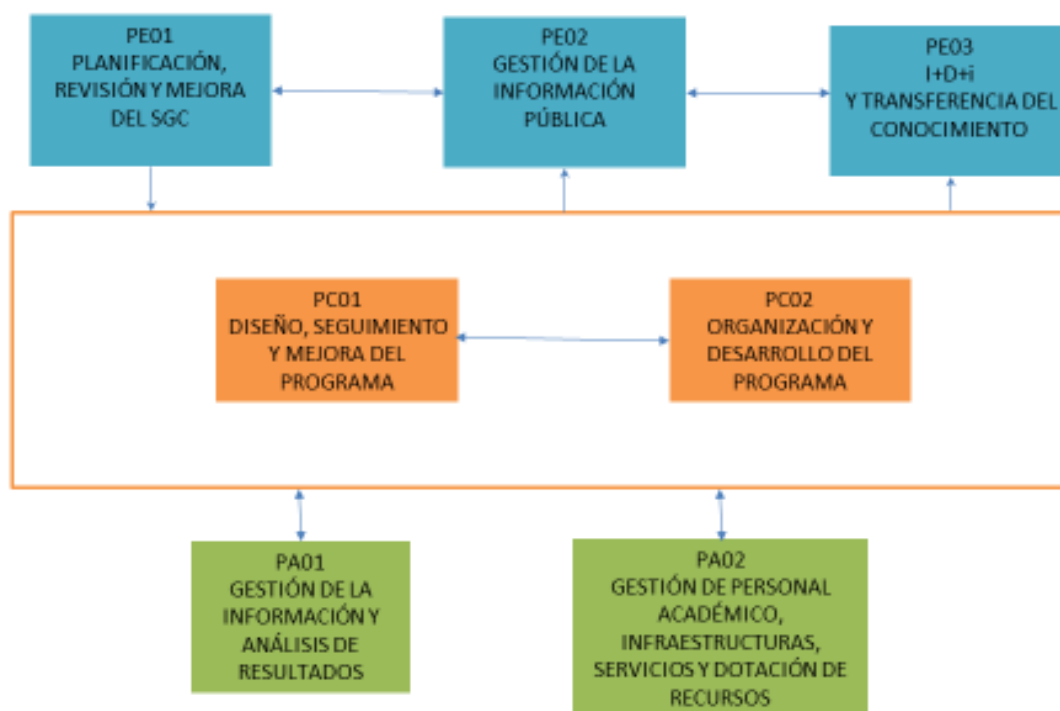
PE01
PLANIFICACIÓN, REVISIÓN Y MEJORA DEL SGC

PE02
GESTIÓN DE LA INFORMACIÓN PÚBLICA

PE03
I+D+i
Y TRANSFERENCIA DEL CONOCIMIENTO

PC01
DISEÑO, SEGUIMIENTO Y MEJORA DEL PROGRAMA

PC02
ORGANIZACIÓN Y DESARROLLO DEL PROGRAMA

PA01
GESTIÓN DE LA INFORMACIÓN Y ANÁLISIS DE RESULTADOS

PA02
GESTIÓN DE PERSONAL ACADÉMICO, INFRAESTRUCTURAS, SERVICIOS Y DOTACIÓN DE RECURSOS